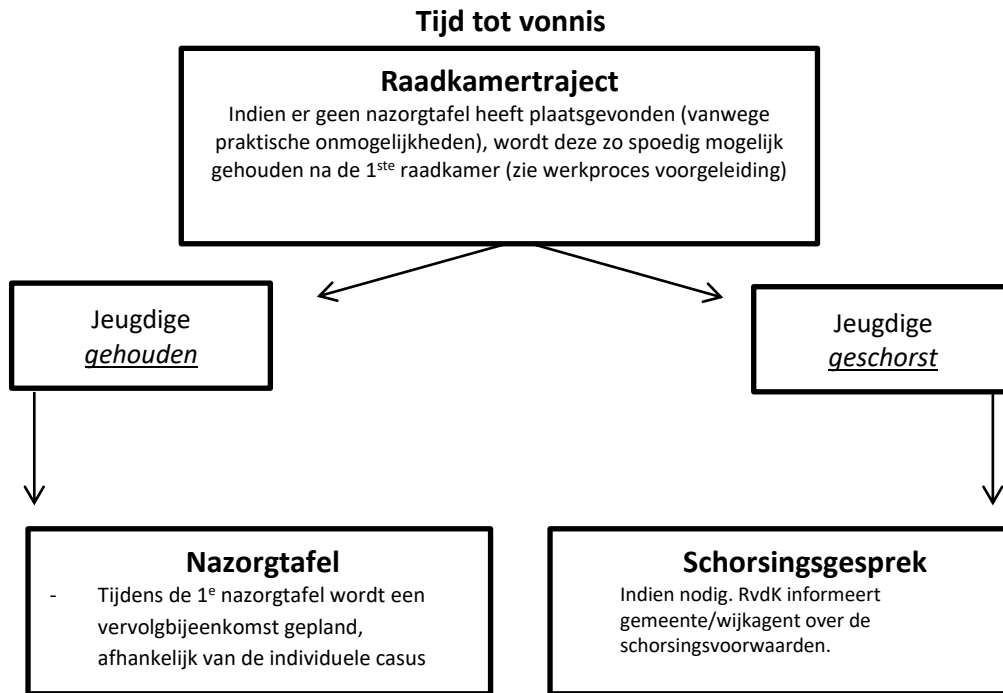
**Tijd tot vonnis**

**Raadkamertraject**

Indien er geen nazorgtafel heeft plaatsgevonden (vanwege praktische onmogelijkheden), wordt deze zo spoedig mogelijk gehouden na de 1$^{ste}$ raadkamer (zie werkproces voorgeleiding)

Jeugdige *gehouden*

Jeugdige *geschorst*

**Nazorgtafel**

- Tijdens de 1$^{e}$ nazorgtafel wordt een vervolgbijeenkomst gepland, afhankelijk van de individuele casus

**Schorsingsgesprek**

Indien nodig. RvdK informeert gemeente/wijkagent over de schorsingsvoorwaarden.